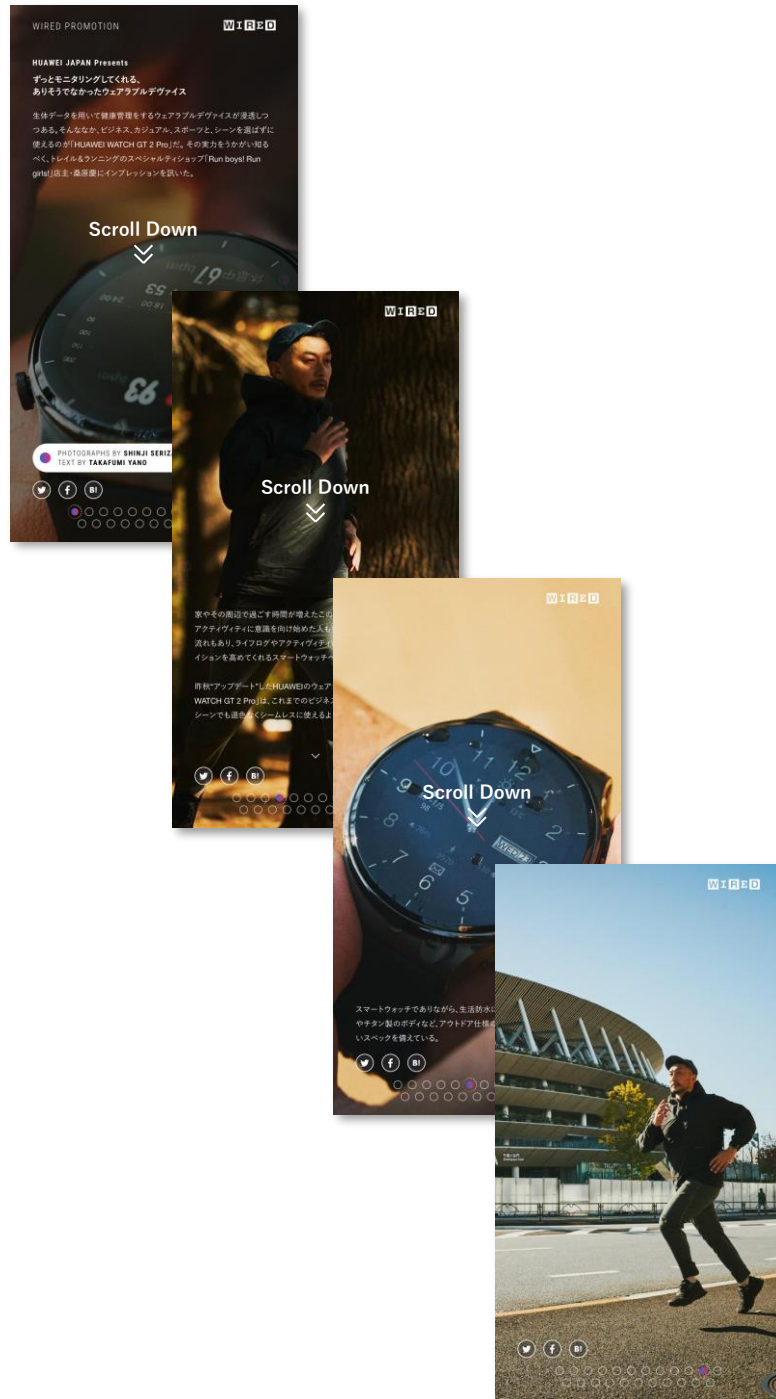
WIRED PROMOTION

WIRED

HUAWEI JAPAN Presents

ずっとモニタリングしてくれる、ありそうでなかったウェアラブルデヴァイス

生体データを用いて健康管理をするウェアラブルデヴァイスが浸透しつつある。そんななか、ビジネス、カジュアル、スポーツと、シーンを選ばずに使えるのが「HUAWEI WATCH GT 2 Pro」だ。その実力をうかがい知るべく、トレイル&ランニングのスペシャルティショップ「Run boys! Run girls!」店主・桑原慶にインプレッションを訊いた。

Scroll Down

PHOTOGRAPHS BY SHINJI SERIZ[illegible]
TEXT BY TAKAFUMI YANO

B!

WIRED

Scroll Down

家やその周辺で過ごす時間が増えたこの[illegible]アクティヴィティに意識を向け始めた人も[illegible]流れもあり、ライフログやアクティヴィ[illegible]イションを高めてくれるスマートウォッチ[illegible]

昨秋"アップデート"したHUAWEIのウェア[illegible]WATCH GT 2 Pro」は、これまでのビジネ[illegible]シーンでも違和感なくシームレスに使えるよ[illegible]

B!

WIRED

Scroll Down

スマートウォッチでありながら、生活防水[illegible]やチタン製のボディなど、アウトドア仕様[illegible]いスペックを備えている。

B!

WIRED

B!